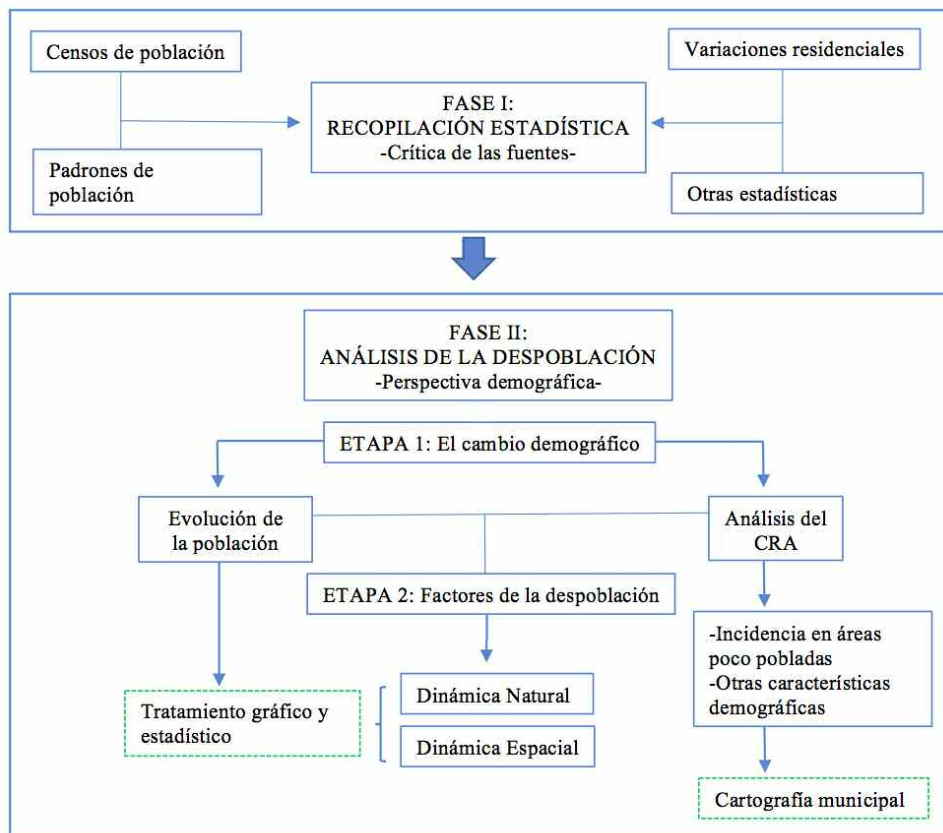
Censos de población

Padrones de población

FASE I:
RECOPILACIÓN ESTADÍSTICA
-Crítica de las fuentes-

Variaciones residenciales

Otras estadísticas

FASE II:
ANÁLISIS DE LA DESPOBLACIÓN
-Perspectiva demográfica-

ETAPA 1: El cambio demográfico

Evolución de la población

Análisis del CRA

ETAPA 2: Factores de la despoblación

Tratamiento gráfico y estadístico

Dinámica Natural

Dinámica Espacial

-Incidencia en áreas poco pobladas
-Otras características demográficas

Cartografía municipal